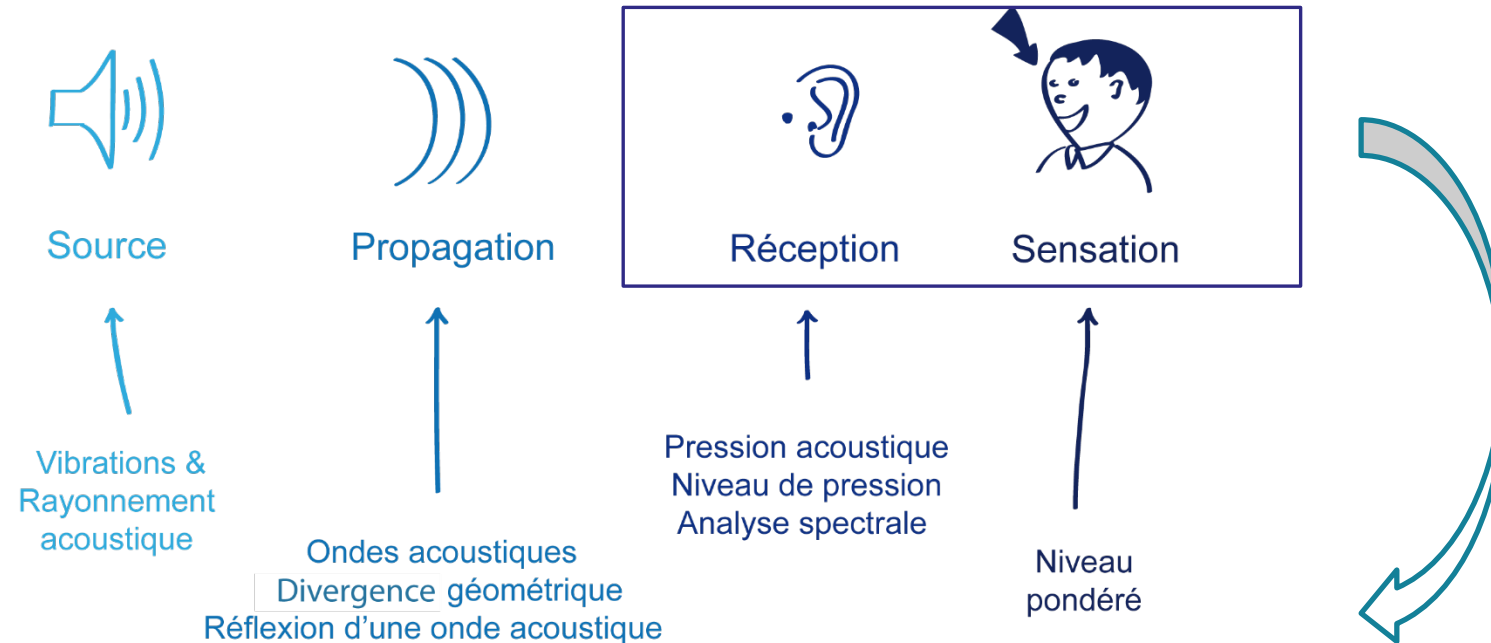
Source

Propagation

Réception

Sensation

Vibrations & Rayonnement acoustique

Ondes acoustiques
Divergence géométrique
Réflexion d’une onde acoustique

Pression acoustique
Niveau de pression
Analyse spectrale

Niveau pondéré